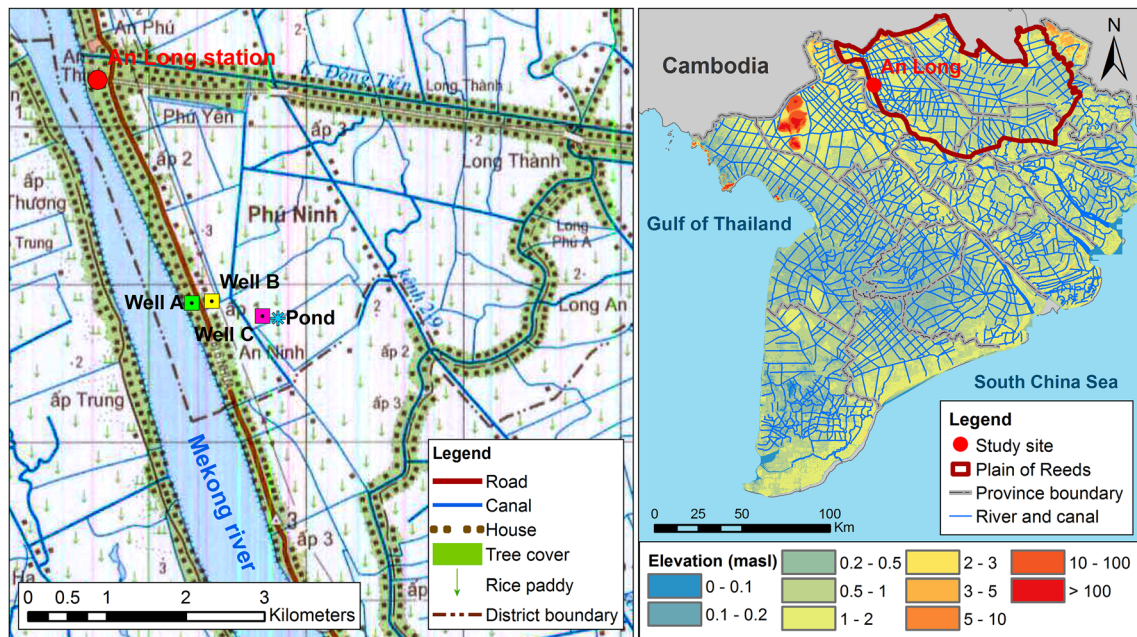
An Phú
An Thị
An Long station
K. Đồng Tiền
Long Thành
Phú Yên
ấp 3
ấp 2
Long Thành
Phú Ninh
ấp Thượng
Trung
Long Phú A
Well B
Well A
Well C
Pond
kênh 29
Long An
An Ninh
ấp 2
ấp 3
ấp Trung
Mekong river
ấp 3
Legend
Road
Canal
House
Tree cover
Rice paddy
District boundary
0 0.5 1 2 3 Kilometers

Cambodia
An Long
N
Gulf of Thailand
South China Sea
Legend
Study site
Plain of Reeds
Province boundary
River and canal
0 25 50 100 Km

Elevation (masl)
0 - 0.1
0.1 - 0.2
0.2 - 0.5
0.5 - 1
1 - 2
2 - 3
3 - 5
5 - 10
10 - 100
> 100